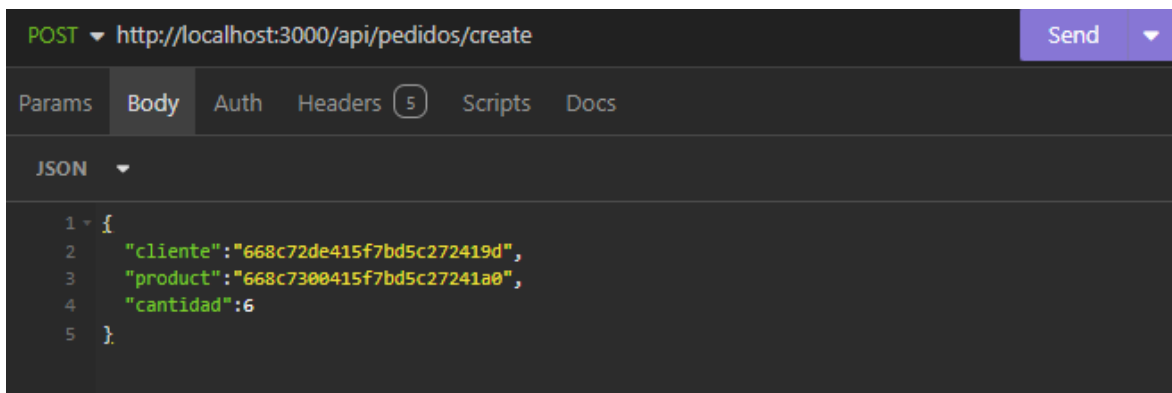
POST http://localhost:3000/api/pedidos/create Send

Params Body Auth Headers 5 Scripts Docs

JSON

1 {
2 "cliente":"668c72de415f7bd5c272419d",
3 "product":"668c7300415f7bd5c27241a0",
4 "cantidad":6
5 }